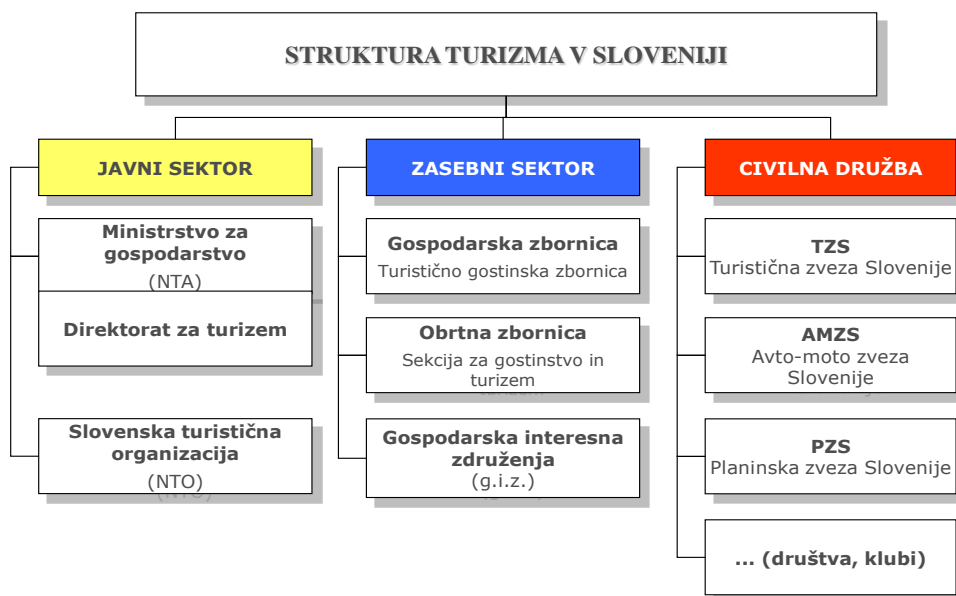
STRUKTURA TURIZMA V SLOVENIJI

JAVNI SEKTOR

Ministrstvo za gospodarstvo (NTA)

Direktorat za turizem

Slovenska turistična organizacija (NTO)

ZASEBNI SEKTOR

Gospodarska zbornica
Turistično gostinska zbornica

Obrtna zbornica
Sekcija za gostinstvo in turizem

Gospodarska interesna združenja (g.i.z.)

CIVILNA DRUŽBA

TZS
Turistična zveza Slovenije

AMZS
Avto-moto zveza Slovenije

PZS
Planinska zveza Slovenije

... (društva, klubi)